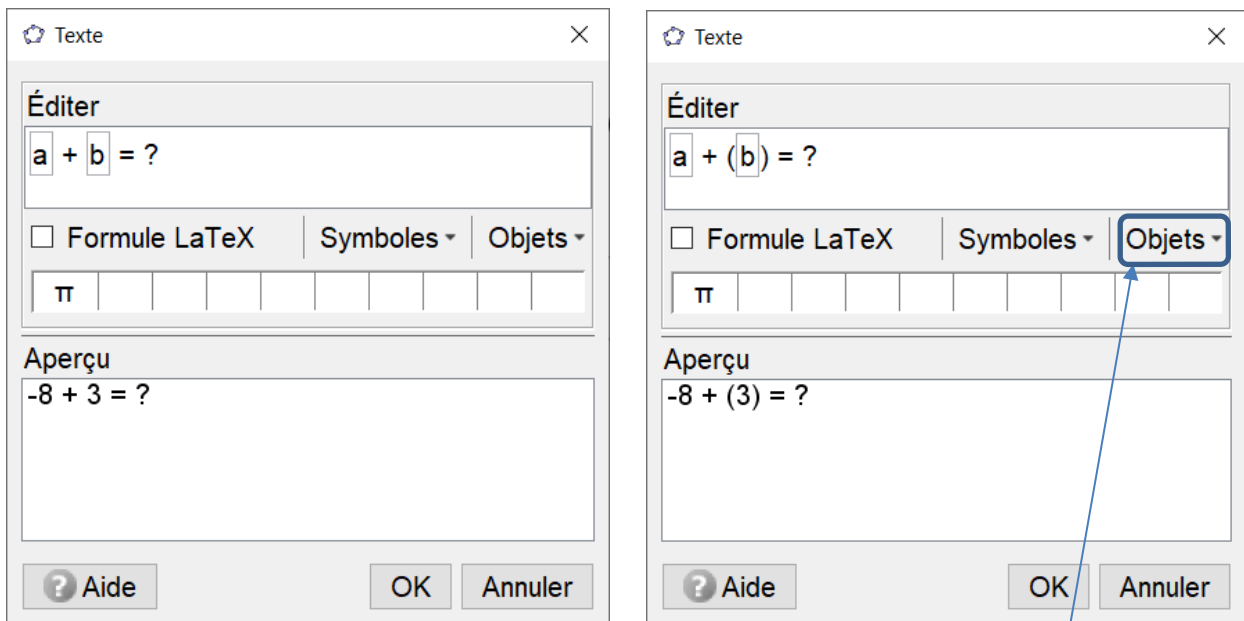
Texte

Éditer

a + b = ?

Formule LaTeX

Symboles

Objets

π

Aperçu

-8 + 3 = ?

Aide

OK

Annuler

Texte

Éditer

a + (b) = ?

Formule LaTeX

Symboles

Objets

π

Aperçu

-8 + (3) = ?

Aide

OK

Annuler